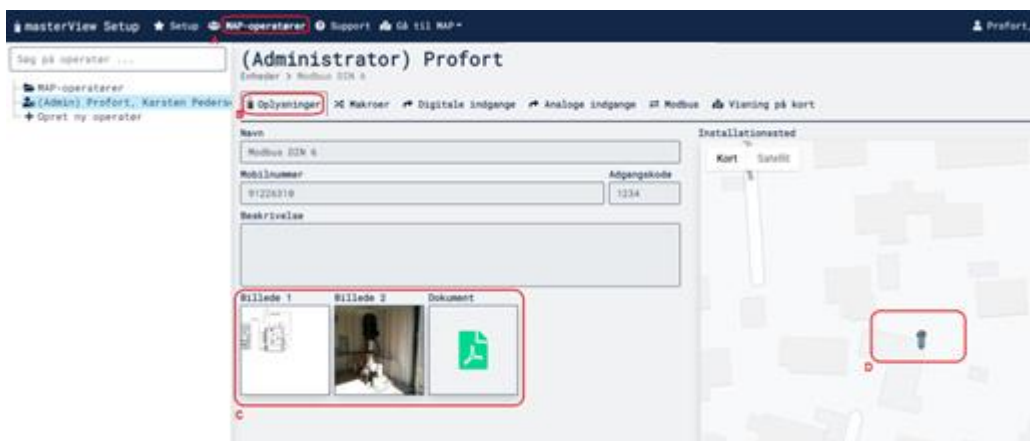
masterView Setup ★ Setup MAP-operatører Support Gå til MAP ▾ Profort

Søg på operatør ...

MAP-operatører
(Admin) Profort, Karsten Pedersen
+ Opret ny operatør

A

(Administrator) Profort

Enheder > Modbus DIN 6

Oplysninger Makroer Digitale indgange Analoge indgange Modbus Visning på kort

B

Navn
Modbus DIN 6

Mobilnummer
91226310

Adgangskode
1234

Beskrivelse

Billede 1
Billede 2
Dokument

C

Installationssted
Kort Satellit

D